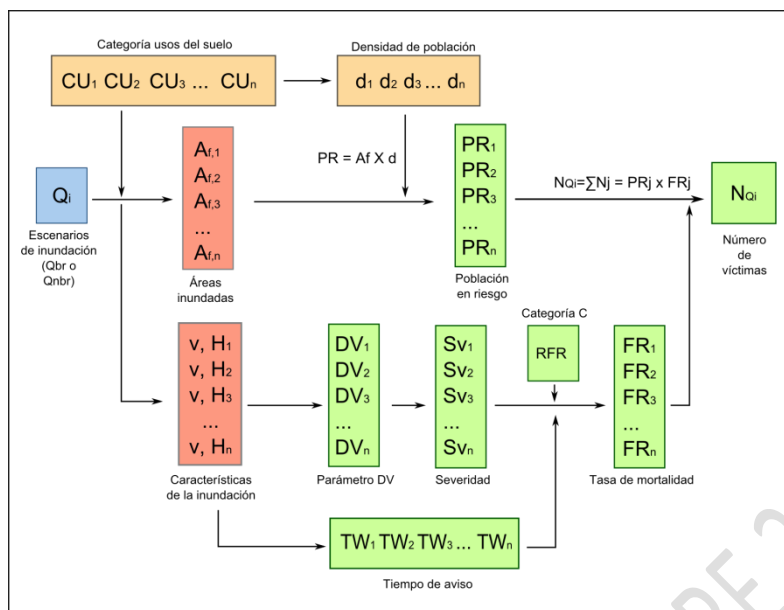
Categoría usos del suelo

$CU_1$ $CU_2$ $CU_3$ ... $CU_n$

Densidad de población

$d_1$ $d_2$ $d_3$ ... $d_n$

$Q_i$

Escenarios de inundación (Qbr o Qnbr)

$A_{f,1}$
$A_{f,2}$
$A_{f,3}$
...
$A_{f,n}$

Áreas inundadas

PR = Af X d

$PR_1$
$PR_2$
$PR_3$
...
$PR_n$

Población en riesgo

$N_{Qi}=\sum Nj = PRj \times FRj$

$N_{Qi}$

Número de víctimas

v, $H_1$
v, $H_2$
v, $H_3$
...
v, $H_n$

Características de la inundación

$DV_1$
$DV_2$
$DV_3$
...
$DV_n$

Parámetro DV

$Sv_1$
$Sv_2$
$Sv_3$
...
$Sv_n$

Severidad

Categoría C

RFR

$FR_1$
$FR_2$
$FR_3$
...
$FR_n$

Tasa de mortalidad

$TW_1$ $TW_2$ $TW_3$ ... $TW_n$

Tiempo de aviso